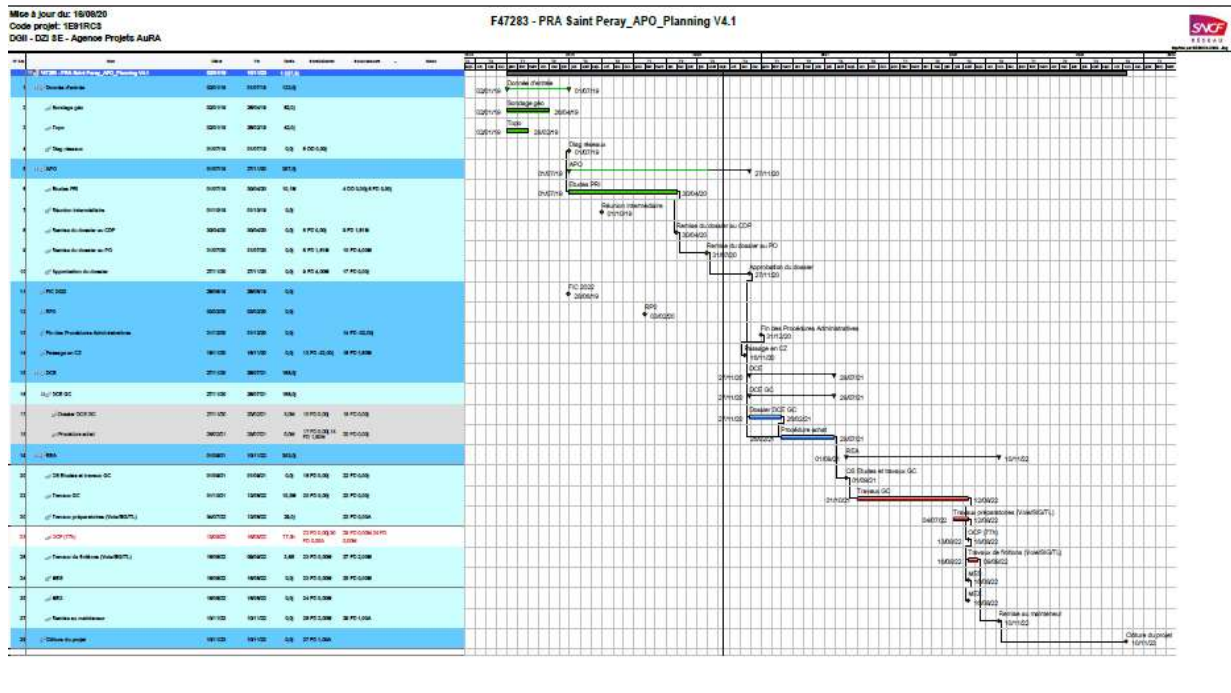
Mise à jour du: 18/08/20
Code projet: 1E91RC8
DGII - DZI SE - Agence Projets AuRA

F47283 - PRA Saint Peray_APO_Planning V4.1

SNCF RÉSEAU

Données d'entrée
02/01/19 01/07/19
Sondage géo
02/01/19 26/04/19
Topo
02/01/19 28/02/19
Diag réseaux
01/07/19
APO
01/07/19 27/11/20
Etudes PRI
01/07/19 30/04/20
Réunion intermédiaire
01/10/19
Remise du dossier au CDP
30/04/20
Remise du dossier au PO
31/07/20
Approbation du dossier
27/11/20
FIC 2022
28/06/19
RPI
03/02/20
Fin des Procédures Administratives
31/12/20
Passage en CI
19/11/20
DCE
27/11/20 26/07/21
DCE GC
27/11/20 26/07/21
Dossier DCE GC
27/11/20 26/02/21
Procédure achat
26/02/21 26/07/21
REA
01/09/21 10/11/22
OS Etudes et travaux GC
01/09/21
Travaux GC
01/10/21 12/08/22
Travaux préparatoires (Voie/SIG/TL)
04/07/22 12/08/22
OCP (77h)
13/08/22 15/08/22
Travaux de finitions (Voie/SIG/TL)
16/08/22 09/09/22
MES
16/09/22
MEC
16/09/22
Remise au mainteneur
10/11/22
Clôture du projet
10/11/22